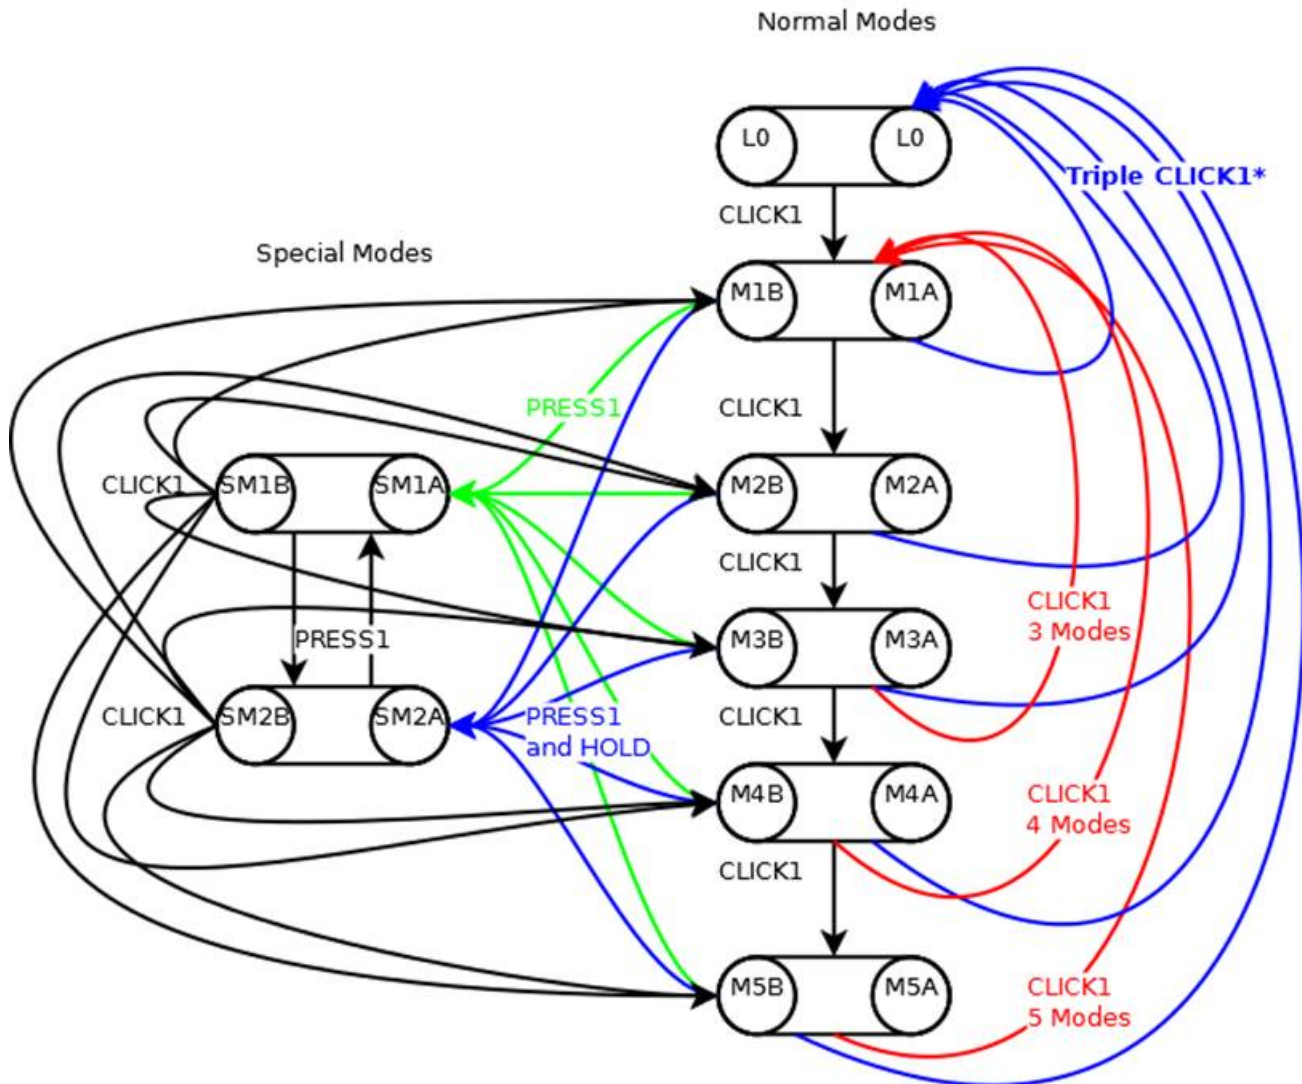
Normal Modes

L0 L0

Triple CLICK1*

CLICK1

Special Modes

M1B M1A

PRESS1

CLICK1

CLICK1 SM1B SM1A

M2B M2A

CLICK1

PRESS1

M3B M3A

CLICK1
3 Modes

CLICK1 SM2B SM2A

PRESS1
and HOLD

CLICK1

M4B M4A

CLICK1
4 Modes

CLICK1

M5B M5A

CLICK1
5 Modes